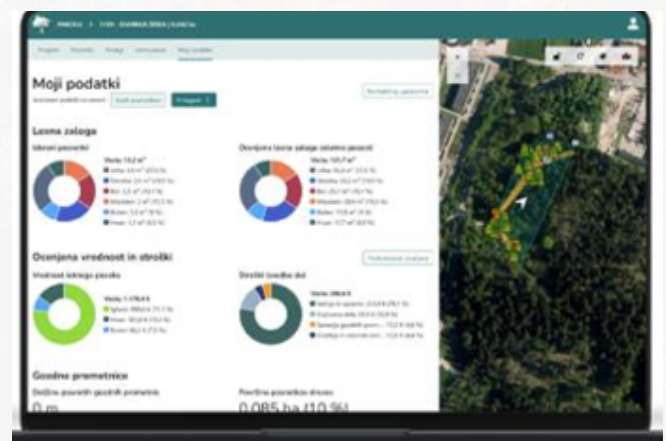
PARCELA > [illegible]

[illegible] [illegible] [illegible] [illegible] Moji podatki

Moji podatki

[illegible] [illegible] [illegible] Prikaži

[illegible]

Lesna zaloga

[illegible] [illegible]

Skupaj 13,2 $m^3$

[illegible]

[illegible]

Skupaj 101,7 $m^3$

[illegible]

Ocenjena vrednost in stroški

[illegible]

Vrednost lesnega posebka

Skupaj 1.178,8 €

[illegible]

Stroški izvedbe del

Skupaj 286,6 €

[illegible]

Gozdne prometnice

Dolžina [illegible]

0 m

Površina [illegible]

0,085 ha (10 %)